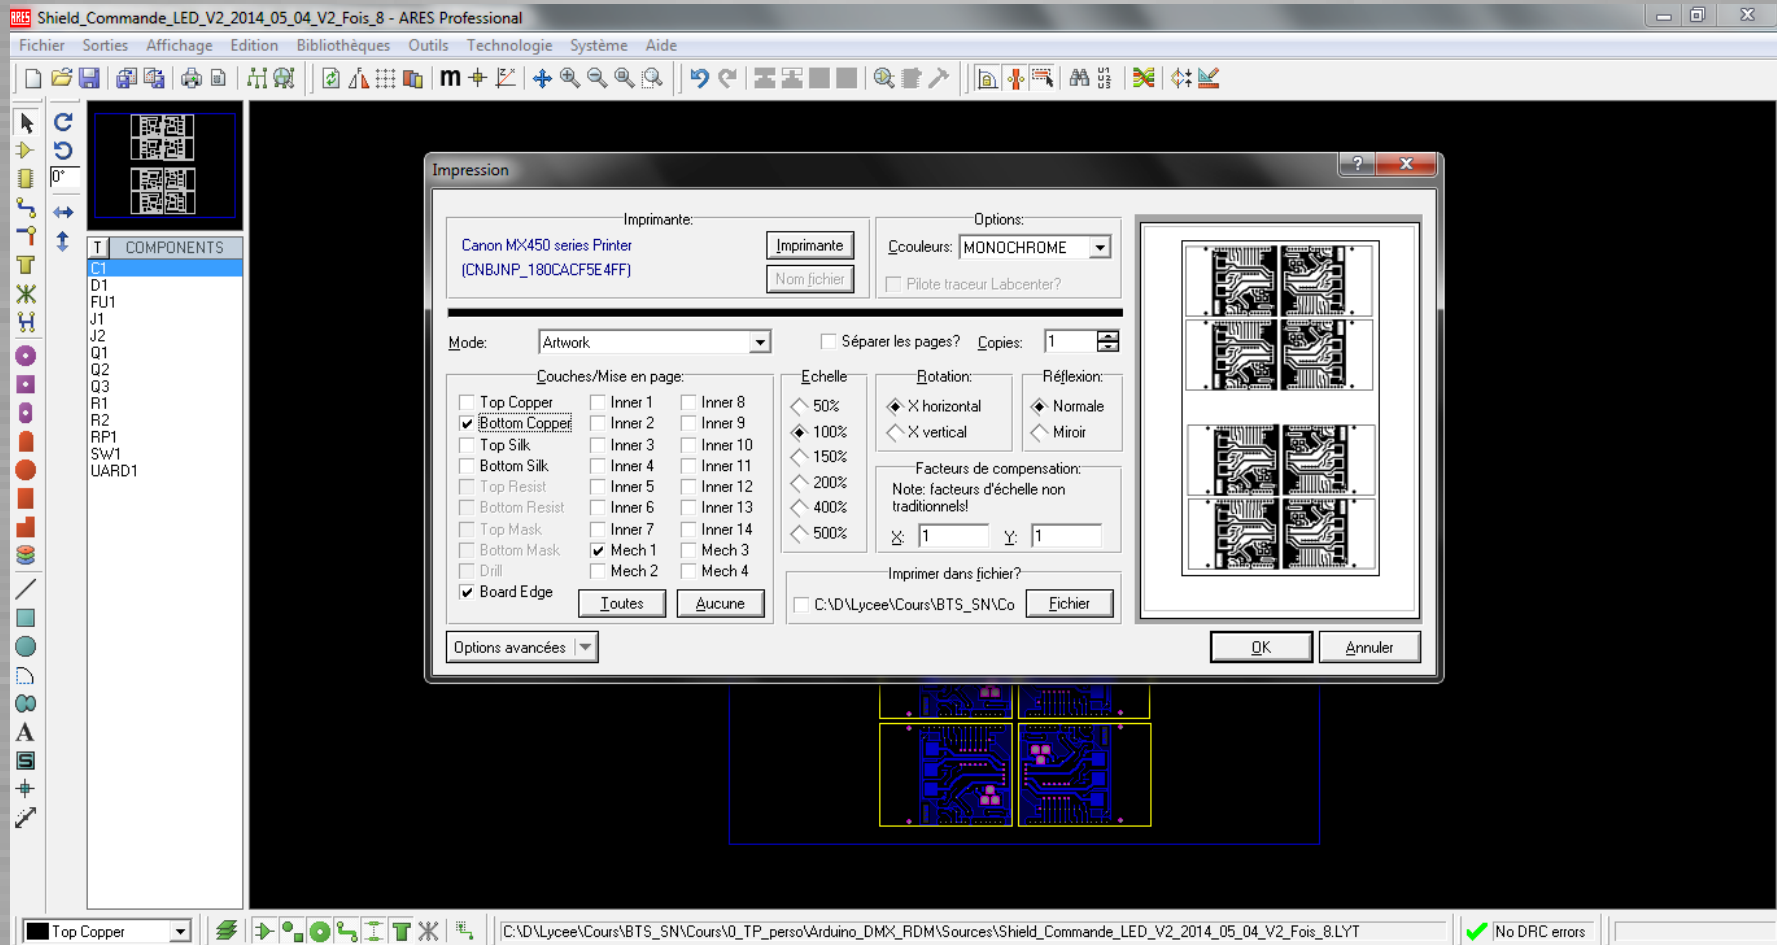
Shield_Commande_LED_V2_2014_05_04_V2_Fois_8 - ARES Professional

Fichier Sorties Affichage Edition Bibliothèques Outils Technologie Système Aide

0°

T COMPONENTS
C1
D1
FU1
J1
J2
Q1
Q2
Q3
R1
R2
RP1
SW1
UARD1

Impression

Imprimante:
Canon MX450 series Printer
(CNBJNP_180CACF5E4FF)
Imprimante
Nom fichier

Options:
Couleurs: MONOCHROME
Pilote traceur Labcenter?

Mode: Artwork
Séparer les pages? Copies: 1

Couches/Mise en page:
Top Copper
Bottom Copper
Top Silk
Bottom Silk
Top Resist
Bottom Resist
Top Mask
Bottom Mask
Drill
Board Edge
Inner 1
Inner 2
Inner 3
Inner 4
Inner 5
Inner 6
Inner 7
Mech 1
Mech 2
Inner 8
Inner 9
Inner 10
Inner 11
Inner 12
Inner 13
Inner 14
Mech 3
Mech 4
Toutes
Aucune

Echelle
50%
100%
150%
200%
400%
500%

Rotation:
X horizontal
X vertical

Réflexion:
Normale
Miroir

Facteurs de compensation:
Note: facteurs d'échelle non traditionnels!
X: 1 Y: 1

Imprimer dans fichier?
C:\D\Lycee\Cours\BTS_SN\Co
Fichier

Options avancées
OK
Annuler

Top Copper
C:\D\Lycee\Cours\BTS_SN\Cours\0_TP_perso\Arduino_DMX_RDM\Sources\Shield_Commande_LED_V2_2014_05_04_V2_Fois_8.LYT
No DRC errors